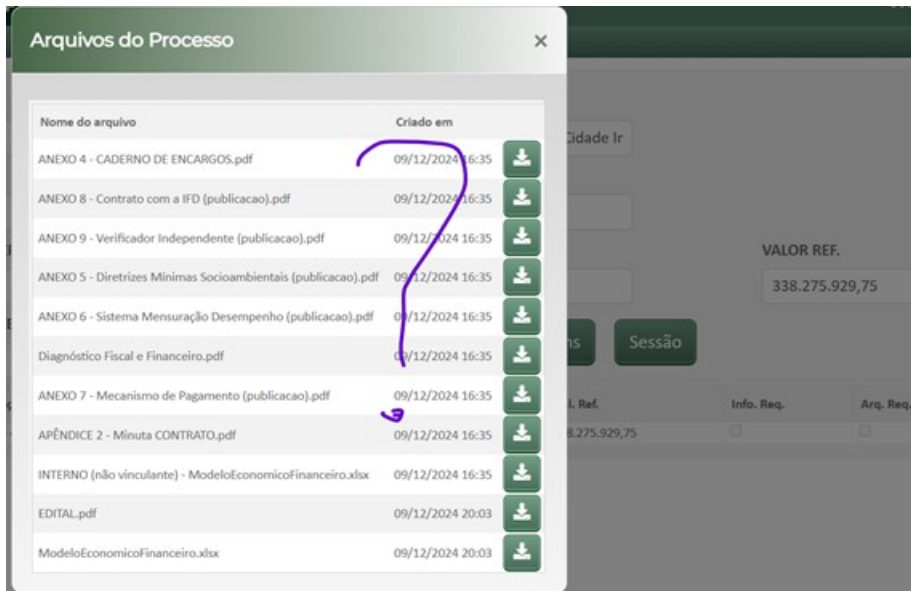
Arquivos do Processo ×

| Nome do arquivo | Criado em |
|---|---|
| ANEXO 4 - CADERNO DE ENCARGOS.pdf | 09/12/2024 16:35 |
| ANEXO 8 - Contrato com a IFD (publicacao).pdf | 09/12/2024 16:35 |
| ANEXO 9 - Verificador Independente (publicacao).pdf | 09/12/2024 16:35 |
| ANEXO 5 - Diretrizes Mínimas Socioambientais (publicacao).pdf | 09/12/2024 16:35 |
| ANEXO 6 - Sistema Mensuração Desempenho (publicacao).pdf | 09/12/2024 16:35 |
| Diagnóstico Fiscal e Financeiro.pdf | 09/12/2024 16:35 |
| ANEXO 7 - Mecanismo de Pagamento (publicacao).pdf | 09/12/2024 16:35 |
| APÊNDICE 2 - Minuta CONTRATO.pdf | 09/12/2024 16:35 |
| INTERNO (não vinculante) - ModeloEconomicoFinanceiro.xlsx | 09/12/2024 16:35 |
| EDITAL.pdf | 09/12/2024 20:03 |
| ModeloEconomicoFinanceiro.xlsx | 09/12/2024 20:03 |

Cidade Ir

VALOR REF.

338.275.929,75

ns

Sessão

l. Ref.

Info. Req.

Arq. Req.

8.275.929,75